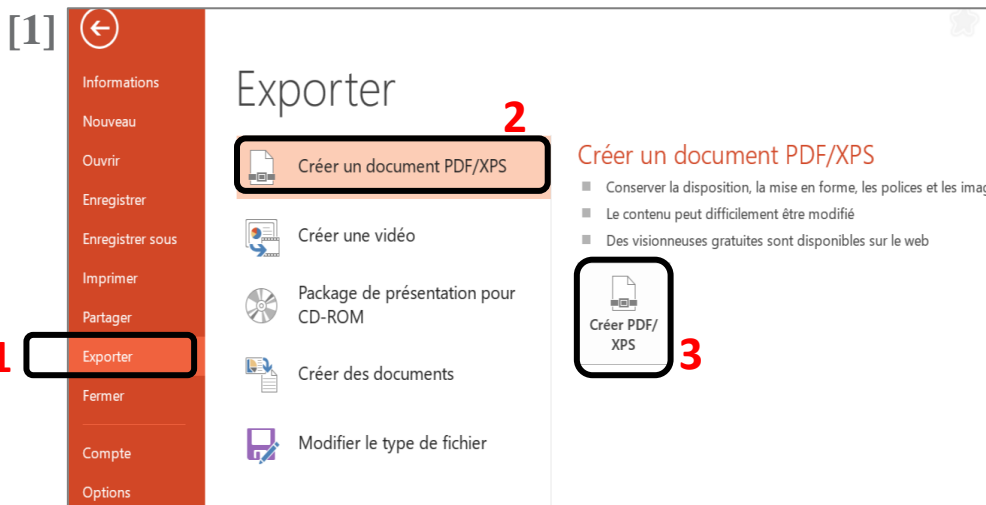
[1]

Informations
Nouveau
Ouvrir
Enregistrer
Enregistrer sous
Imprimer
Partager
1 Exporter
Fermer
Compte
Options

Exporter

2
Créer un document PDF/XPS
Créer une vidéo
Package de présentation pour CD-ROM
Créer des documents
Modifier le type de fichier

Créer un document PDF/XPS
Conserver la disposition, la mise en forme, les polices et les imag
Le contenu peut difficilement être modifié
Des visionneuses gratuites sont disponibles sur le web

Créer PDF/ XPS
3